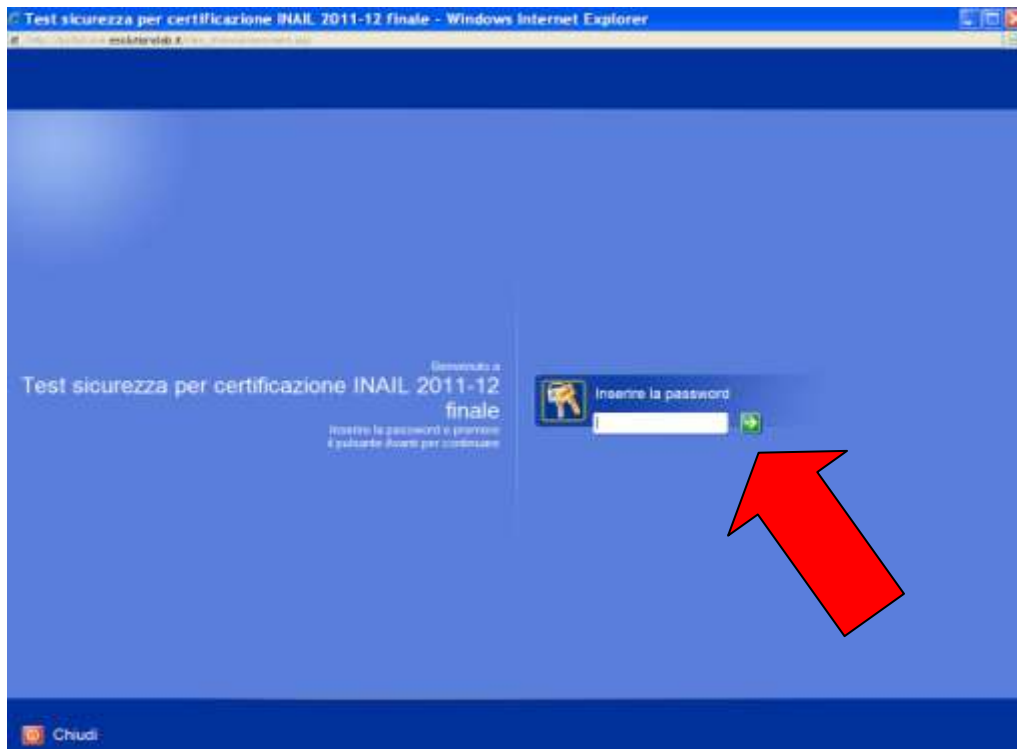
Test sicurezza per certificazione INAIL 2011-12 finale - Windows Internet Explorer

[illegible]

Benvenuto a

Test sicurezza per certificazione INAIL 2011-12 finale

Inserire la password e premere il pulsante Avanti per continuare

Inserire la password

Chiudi